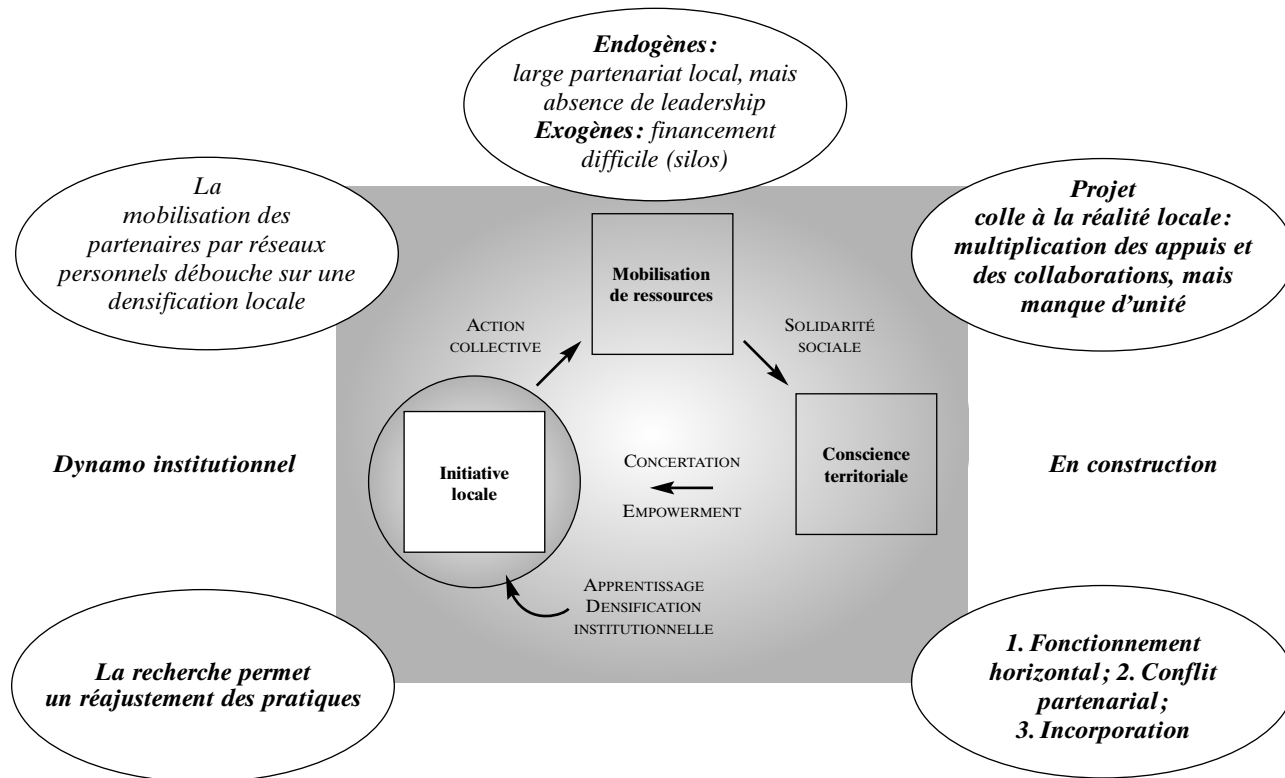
Endogènes:
large partenariat local, mais absence de leadership
Exogènes: financement difficile (silos)

La mobilisation des partenaires par réseaux personnels débouche sur une densification locale

Projet colle à la réalité locale: multiplication des appuis et des collaborations, mais manque d'unité

Mobilisation de ressources

ACTION COLLECTIVE

SOLIDARITÉ SOCIALE

Conscience territoriale

Dynamo institutionnel

Initiative locale

CONCERTATION

EMPOWERMENT

En construction

APPRENTISSAGE
DENSIFICATION INSTITUTIONNELLE

La recherche permet un réajustement des pratiques

1. Fonctionnement horizontal; 2. Conflit partenarial; 3. Incorporation